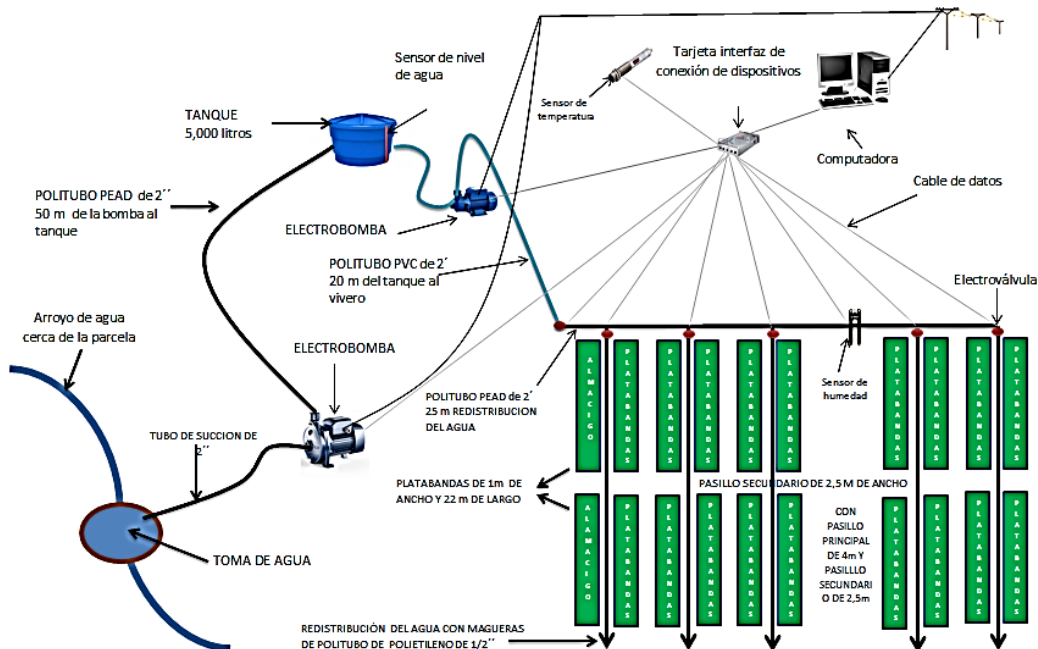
Sensor de nivel de agua

Tarjeta interfaz de conexión de dispositivos

Sensor de temperatura

TANQUE 5,000 litros

Computadora

Cable de datos

POLITUBO PEAD de 2´´ 50 m de la bomba al tanque

ELECTROBOMBA

POLITUBO PVC de 2´ 20 m del tanque al vivero

Electroválvula

Arroyo de agua cerca de la parcela

ELECTROBOMBA

ALMACIGO

PLATABANDAS

PLATABANDAS

PLATABANDAS

PLATABANDAS

PLATABANDAS

Sensor de humedad

PLATABANDAS

PLATABANDAS

PLATABANDAS

PLATABANDAS

POLITUBO PEAD de 2´ 25 m REDISTRIBUCION DEL AGUA

TUBO DE SUCCION DE 2´´

PLATABANDAS DE 1m DE ANCHO Y 22 m DE LARGO

PASILLO SECUNDARIO DE 2,5 M DE ANCHO

ALMACIGO

PLATABANDAS

PLATABANDAS

PLATABANDAS

PLATABANDAS

PLATABANDAS

CON PASILLO PRINCIPAL DE 4m Y PASILLO SECUNDARIO DE 2,5m

PLATABANDAS

PLATABANDAS

PLATABANDAS

PLATABANDAS

TOMA DE AGUA

REDISTRIBUCIÓN DEL AGUA CON MAGUERAS DE POLITUBO DE POLIETILENO DE 1/2´´